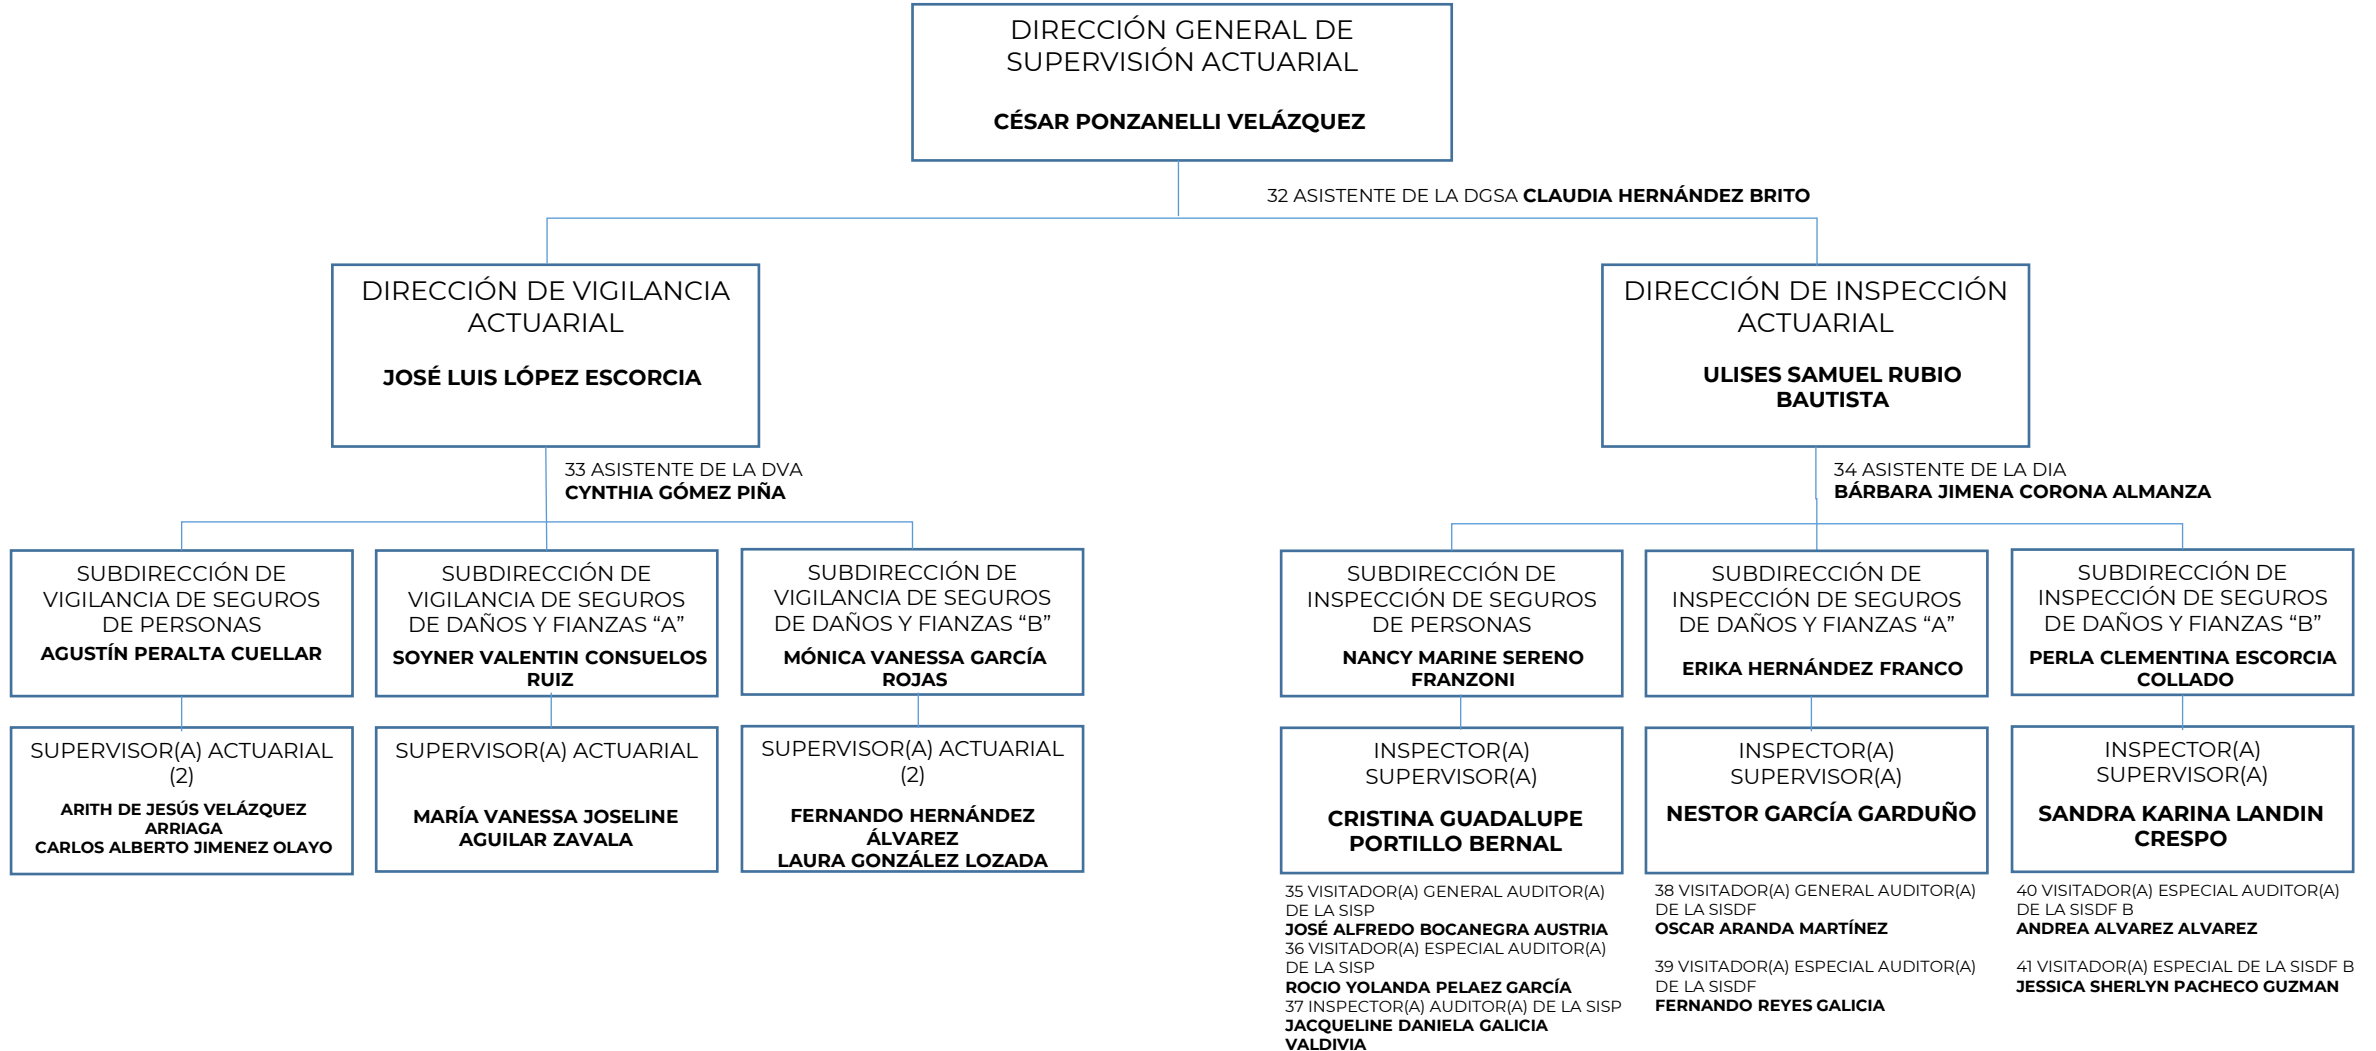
DIRECCIÓN GENERAL DE SUPERVISIÓN ACTUARIAL

CÉSAR PONZANELLI VELÁZQUEZ

32 ASISTENTE DE LA DGSA CLAUDIA HERNÁNDEZ BRITO

DIRECCIÓN DE VIGILANCIA ACTUARIAL

JOSÉ LUIS LÓPEZ ESCORCIA

33 ASISTENTE DE LA DVA
CYNTHIA GÓMEZ PIÑA

SUBDIRECCIÓN DE VIGILANCIA DE SEGUROS DE PERSONAS
AGUSTÍN PERALTA CUELLAR

SUPERVISOR(A) ACTUARIAL (2)
ARITH DE JESÚS VELÁZQUEZ ARRIAGA
CARLOS ALBERTO JIMENEZ OLAYO

SUBDIRECCIÓN DE VIGILANCIA DE SEGUROS DE DAÑOS Y FIANZAS "A"
SOYNER VALENTIN CONSUELOS RUIZ

SUPERVISOR(A) ACTUARIAL
MARÍA VANESSA JOSELINE AGUILAR ZAVALA

SUBDIRECCIÓN DE VIGILANCIA DE SEGUROS DE DAÑOS Y FIANZAS "B"
MÓNICA VANESSA GARCÍA ROJAS

SUPERVISOR(A) ACTUARIAL (2)
FERNANDO HERNÁNDEZ ÁLVAREZ
LAURA GONZÁLEZ LOZADA

DIRECCIÓN DE INSPECCIÓN ACTUARIAL

ULISES SAMUEL RUBIO BAUTISTA

34 ASISTENTE DE LA DIA
BÁRBARA JIMENA CORONA ALMANZA

SUBDIRECCIÓN DE INSPECCIÓN DE SEGUROS DE PERSONAS
NANCY MARINE SERENO FRANZONI

INSPECTOR(A) SUPERVISOR(A)
CRISTINA GUADALUPE PORTILLO BERNAL

35 VISITADOR(A) GENERAL AUDITOR(A) DE LA SISP
JOSÉ ALFREDO BOCANEGRA AUSTRIA
36 VISITADOR(A) ESPECIAL AUDITOR(A) DE LA SISP
ROCIO YOLANDA PELAEZ GARCÍA
37 INSPECTOR(A) AUDITOR(A) DE LA SISP
JACQUELINE DANIELA GALICIA VALDIVIA

SUBDIRECCIÓN DE INSPECCIÓN DE SEGUROS DE DAÑOS Y FIANZAS "A"
ERIKA HERNÁNDEZ FRANCO

INSPECTOR(A) SUPERVISOR(A)
NESTOR GARCÍA GARDUÑO

38 VISITADOR(A) GENERAL AUDITOR(A) DE LA SISDF
OSCAR ARANDA MARTÍNEZ

39 VISITADOR(A) ESPECIAL AUDITOR(A) DE LA SISDF
FERNANDO REYES GALICIA

SUBDIRECCIÓN DE INSPECCIÓN DE SEGUROS DE DAÑOS Y FIANZAS "B"
PERLA CLEMENTINA ESCORCIA COLLADO

INSPECTOR(A) SUPERVISOR(A)
SANDRA KARINA LANDIN CRESPO

40 VISITADOR(A) ESPECIAL AUDITOR(A) DE LA SISDF B
ANDREA ALVAREZ ALVAREZ

41 VISITADOR(A) ESPECIAL DE LA SISDF B
JESSICA SHERLYN PACHECO GUZMAN